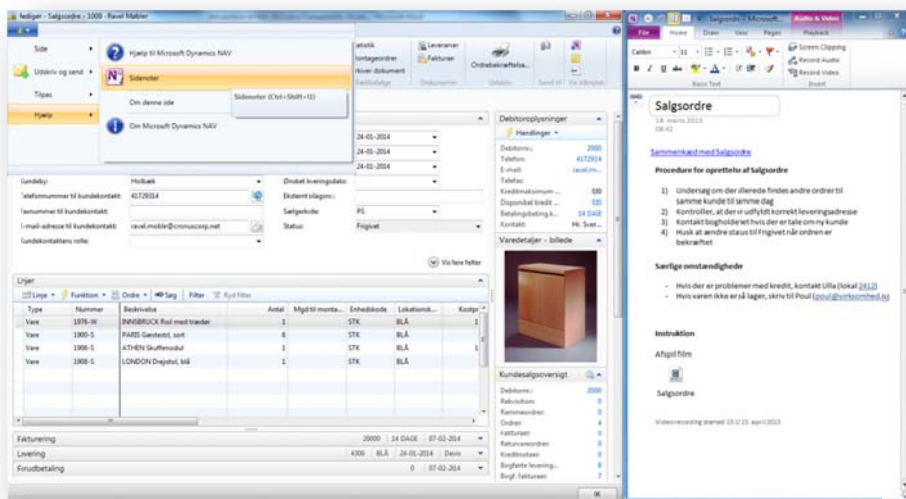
Rediger - Salgsordre - 1009 · Ravel Møbler

Side
Udskriv og send
Tilpas
Hjælp

Hjælp til Microsoft Dynamics NAV
Sidenoter
Sidenoter (Ctrl+Shift+D)
Om denne side
Om Microsoft Dynamics NAV

Statistik
Kontaktordrer
Arkiver dokument
Leverancer
Fakturer
Ordrebekræftelse
Send til
Via Åbnes

24-01-2014
24-01-2014
24-01-2014

Kundeby: Holbæk
Telefonnummer til kundekontakt: 41729314
Faxnummer til kundekontakt:
E-mail-adresse til kundekontakt: ravel.mobler@cronuscorp.net
Kundekontaktens rolle:
Ønsket leveringsdato:
Eksternt bilagsnr.:
Sælgerkode: PS
Status: Frigivet
Vis færre felter

Linjer
Linje · Funktion · Ordre · Søg Filter Ryd filter

| Type | Nummer | Beskrivelse | Antal | Mgd til monta... | Enhedskode | Lokationsk... | Kostpr |
|---|---|---|---|---|---|---|---|
| Vare | 1976-W | INNSBRUCK Reol med trædør | 1 | | STK | BLÅ | 1 |
| Vare | 1900-S | PARIS Gæstestol, sort | 6 | | STK | BLÅ | 1 |
| Vare | 1906-S | ATHEN Skuffemodul | 1 | | STK | BLÅ | |
| Vare | 1908-S | LONDON Drejestol, blå | 1 | | STK | BLÅ | |

Fakturering 20000 14 DAGE 07-02-2014
Levering 4300 BLÅ 24-01-2014 Devis
Forudbetaling 0 07-02-2014

Debitoroplysninger
Handlinger
Debitornr.: 20000
Telefon: 4172914
E-mail: ravel.m...
Telefax:
Kreditmaksimum ...: 0,00
Disponibel kredit ...: 0,00
Betalingsbeting.k...: 14 DAGE
Kontakt: Hr. Sver...

Varedetaljer - billede

Kundesalgsoversigt
Debitornr.: 2000
Rekvisitions: 0
Rammeordrer: 0
Ordrer: 4
Fakturaer: 0
Returvareordrer: 0
Kreditnotaer: 0
Bogførte levering...: 8
Bogf. fakturaer: 1

OK

Salgsordre - Microsoft... Audio & Video
File Home Draw View Pages Playback
Calibri 11
Screen Clipping
Record Audio
Record Video
Basic Text Event

Salgsordre
18. marts 2013
08:42

Sammenkæd med Salgsordre

Procedure for oprettelse af Salgsordre

1) Undersøg om der allerede findes andre ordrer til samme kunde til samme dag
2) Kontroller, at der er udfyldt korrekt leveringsadresse
3) Kontakt bogholderiet hvis der er tale om ny kunde
4) Husk at ændre staus til Frigivet når ordren er bekræftet

Særlige omstændigheder

- Hvis der er problemer med kredit, kontakt Ulla (lokal 2412)
- Hvis varen ikke er så lager, skriv til Poul (poul@virksomhed.lu)

Instruktion

Afspil film

Salgsordre

Video recording started: 13:12 15. april 2013